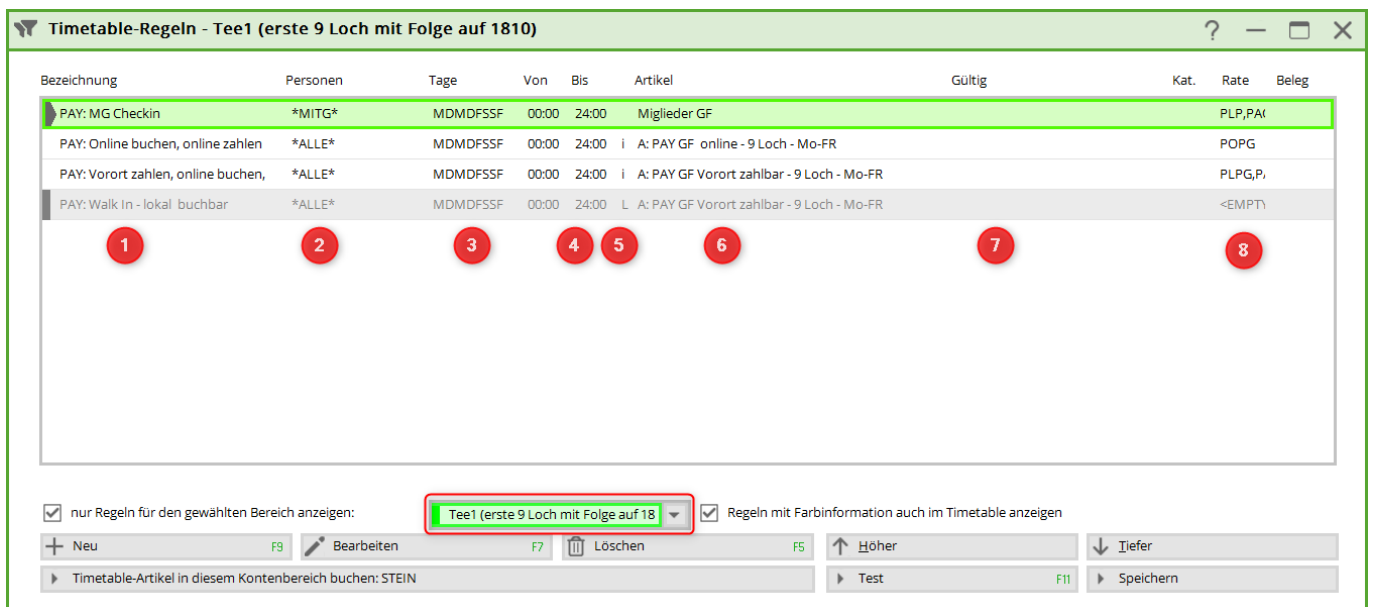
Timetable-Regeln - Tee1 (erste 9 Loch mit Folge auf 1810)

| Bezeichnung | Personen | Tage | Von | Bis | | Artikel | Gültig | Kat. | Rate | Beleg |
|---|---|---|---|---|---|---|---|---|---|---|
| PAY: MG Checkin | \*MITG\* | MDMDFSSF | 00:00 | 24:00 | | Miglieder GF | | | PLP,PA( | |
| PAY: Online buchen, online zahlen | \*ALLE\* | MDMDFSSF | 00:00 | 24:00 | i | A: PAY GF online - 9 Loch - Mo-FR | | | POPG | |
| PAY: Vorort zahlen, online buchen, | \*ALLE\* | MDMDFSSF | 00:00 | 24:00 | i | A: PAY GF Vorort zahlbar - 9 Loch - Mo-FR | | | PLPG,P/ | |
| PAY: Walk In - lokal buchbar | \*ALLE\* | MDMDFSSF | 00:00 | 24:00 | L | A: PAY GF Vorort zahlbar - 9 Loch - Mo-FR | | | <EMPTY | |

1 2 3 4 5 6 7 8

nur Regeln für den gewählten Bereich anzeigen: Tee1 (erste 9 Loch mit Folge auf 18

Regeln mit Farbinformation auch im Timetable anzeigen

Neu F9
Bearbeiten F7
Löschen F5
Höher
Tiefer
Timetable-Artikel in diesem Kontenbereich buchen: STEIN
Test F11
Speichern